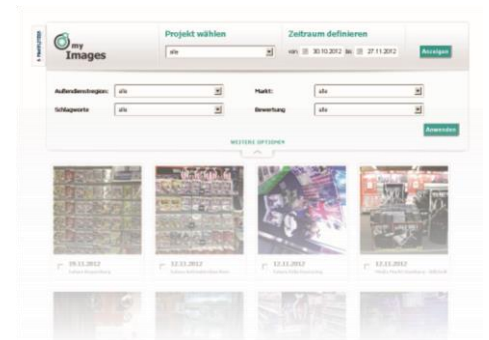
my Images

Projekt wählen

alle

Zeitraum definieren

von 30.10.2012 bis 27.11.2012

Anzeigen

Außendienstregion: alle

Markt: alle

Schlagworte alle

Bewertung alle

Anwenden

WEITERE OPTIONEN

20.11.2012

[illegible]

12.11.2012

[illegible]

12.11.2012

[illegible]

12.11.2012

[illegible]